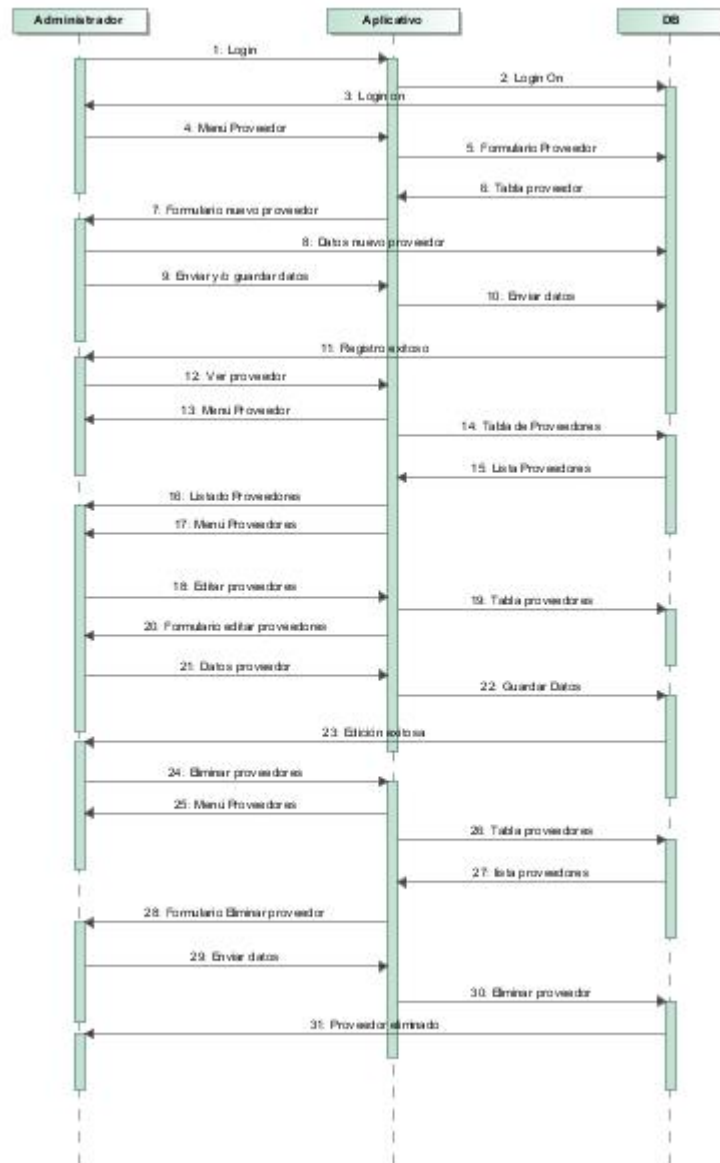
Administrador

Aplicativo

DB

1: Login

2: Login On

3: Login on

4: Menú Proveedor

5: Formulario Proveedor

6: Tabla proveedor

7: Formulario nuevo proveedor

8: Datos nuevo proveedor

9: Enviar y/o guardar datos

10: Enviar datos

11: Registro exitoso

12: Ver proveedor

13: Menú Proveedor

14: Tabla de Proveedores

15: Lista Proveedores

16: Listado Proveedores

17: Menú Proveedores

18: Editar proveedores

19: Tabla proveedores

20: Formulario editar proveedores

21: Datos proveedor

22: Guardar Datos

23: Edición exitosa

24: Eliminar proveedores

25: Menú Proveedores

26: Tabla proveedores

27: lista proveedores

28: Formulario Eliminar proveedor

29: Enviar datos

30: Eliminar proveedor

31: Proveedor eliminado